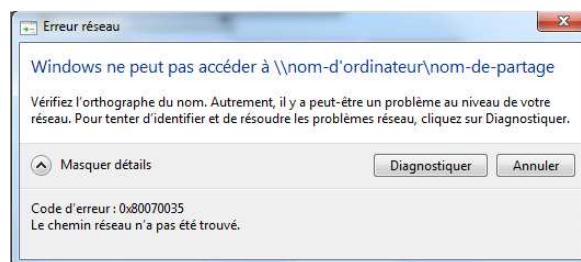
Erreur réseau

Windows ne peut pas accéder à \\nom-d'ordinateur\nom-de-partage

Vérifiez l'orthographe du nom. Autrement, il y a peut-être un problème au niveau de votre réseau. Pour tenter d'identifier et de résoudre les problèmes réseau, cliquez sur Diagnostiquer.

Masquer détails

Diagnostiquer

Annuler

Code d'erreur : 0x80070035
Le chemin réseau n'a pas été trouvé.